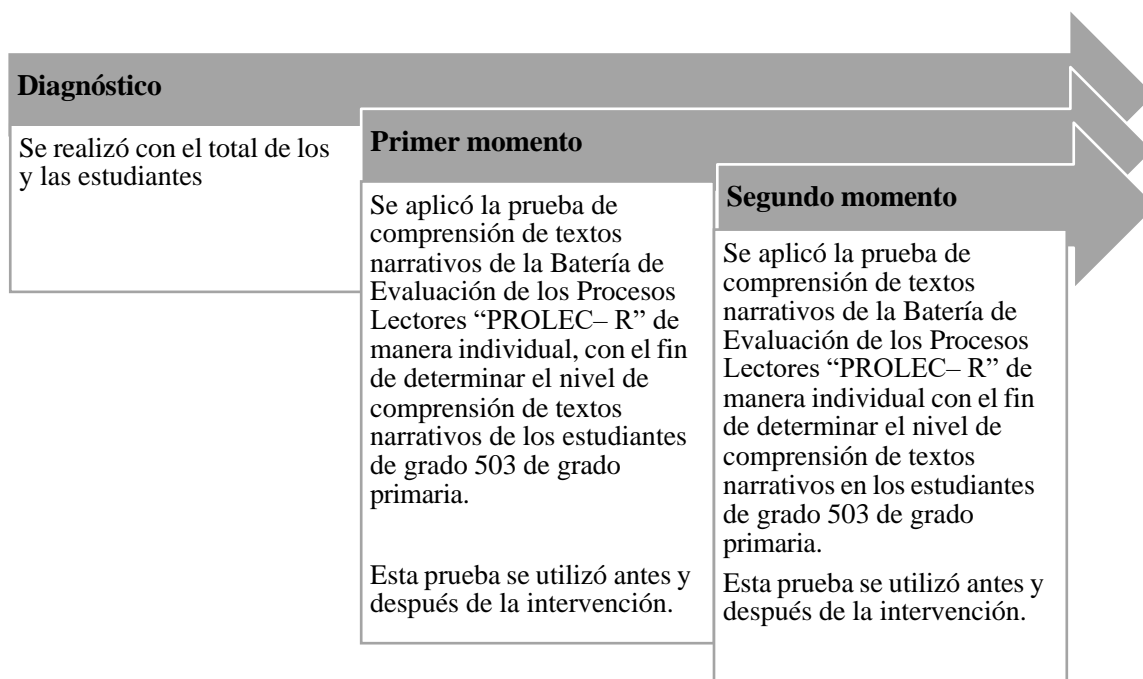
Diagnóstico

Se realizó con el total de los y las estudiantes

Primer momento

Se aplicó la prueba de comprensión de textos narrativos de la Batería de Evaluación de los Procesos Lectores "PROLEC– R" de manera individual, con el fin de determinar el nivel de comprensión de textos narrativos de los estudiantes de grado 503 de grado primaria.

Esta prueba se utilizó antes y después de la intervención.

Segundo momento

Se aplicó la prueba de comprensión de textos narrativos de la Batería de Evaluación de los Procesos Lectores "PROLEC– R" de manera individual con el fin de determinar el nivel de comprensión de textos narrativos en los estudiantes de grado 503 de grado primaria.

Esta prueba se utilizó antes y después de la intervención.